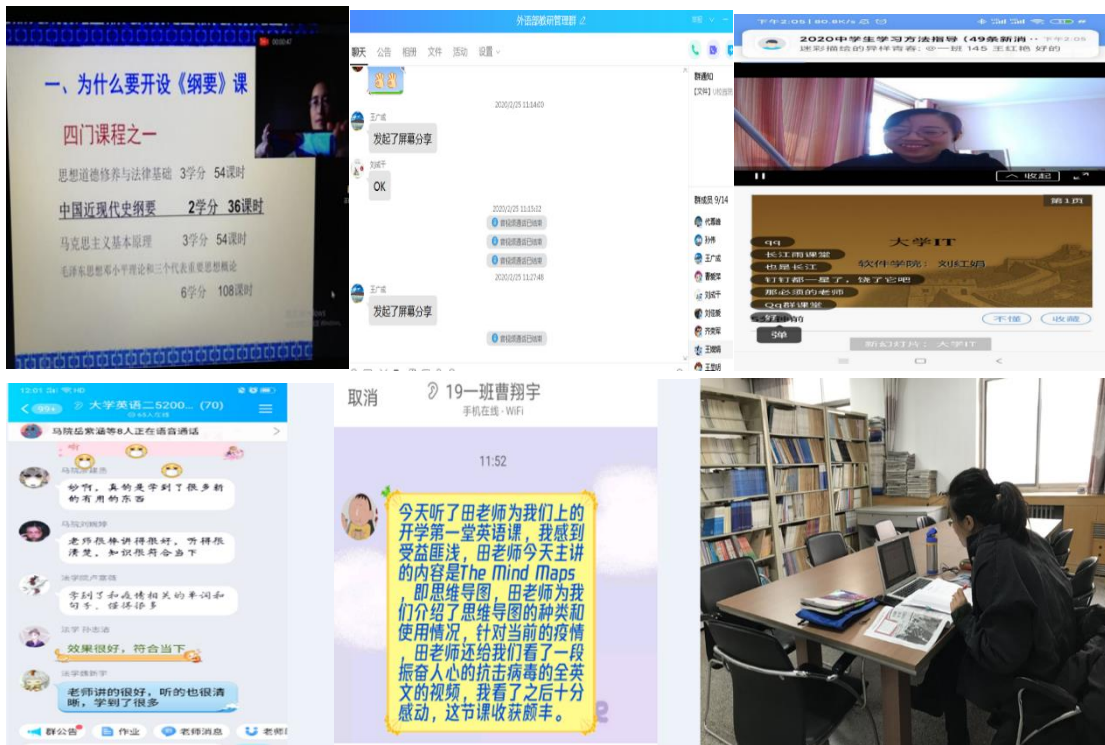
一、为什么要开设《纲要》课

四门课程之一

思想道德修养与法律基础 3学分 54课时

中国近现代史纲要 2学分 36课时

马克思主义基本原理 3学分 54课时

毛泽东思想邓小平理论和三个代表重要思想概论 6学分 108课时

外语部教研管理群

聊天 公告 相册 文件 活动 设置

2020/2/25 11:14:00

王广成
发起了屏幕分享

刘彧千
OK

2020/2/25 11:15:12

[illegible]

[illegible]

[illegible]

2020/2/25 11:27:48

王广成
发起了屏幕分享

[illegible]

群通知

群成员 9/14

代蒹曲
孙伟
王广成
曹敏萍
刘彧千
刘俊娥
齐爽辉
王媛媛
王琳玥

2020中学生学习方法指导（49条新消
迷彩揭给的异样青春：邻一班 145 王红艳 好的

收起

大学IT

软件学院：刘红娟

qq
长江雨课堂
也是长江
钉钉都一星了，饶了它吧
那必须的老师
Qq群课堂

不猜 收藏

新幻灯片：大学IT

弹

12:01

99+ 大学英语二5200... (70)

马陈岳紫涵等8人正在语音通话

妙啊，真的是学到了很多新的有用的东西

老师很棒讲得很好，节得很清楚，知识很符合当下

学到了和疫情相关的单词和句子，强强强

法学 孙志涵
效果很好，符合当下

法学韩新宇
老师讲的很好，听的也很清晰，学到了很多

群公告 作业 老师消息 老师

取消 19一班曹翔宇
手机在线 · WiFi

11:52

今天听了田老师为我们上的开学第一堂英语课，我感到受益匪浅，田老师今天主讲的内容是The Mind Maps，即思维导图，田老师为我们介绍了思维导图的种类和使用情况，针对当前的疫情，田老师还给我们看了一段振奋人心的抗击病毒的全英文的视频，我看了之后十分感动，这节课收获颇丰。